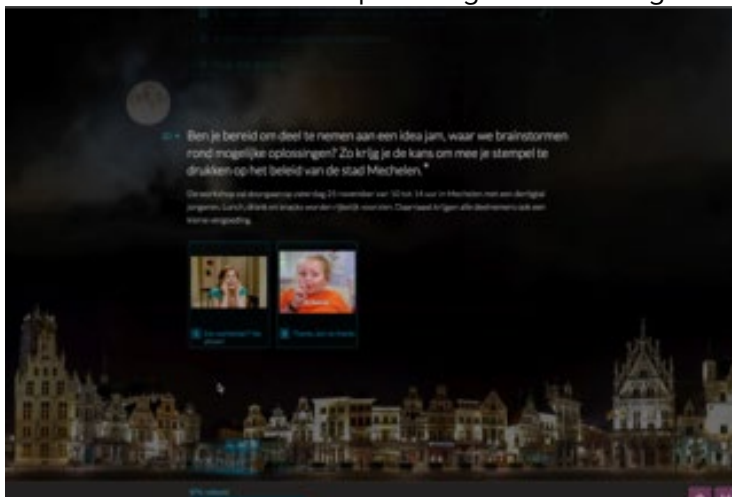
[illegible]

10 → Ben je bereid om deel te nemen aan een idea jam, waar we brainstormen rond mogelijke oplossingen? Zo krijg je de kans om mee je stempel te drukken op het beleid van de stad Mechelen. *

De workshop zal doorgaan op zaterdag 21 november van 10 tot 14 uur in Mechelen met een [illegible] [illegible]. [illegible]

A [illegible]

B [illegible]

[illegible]